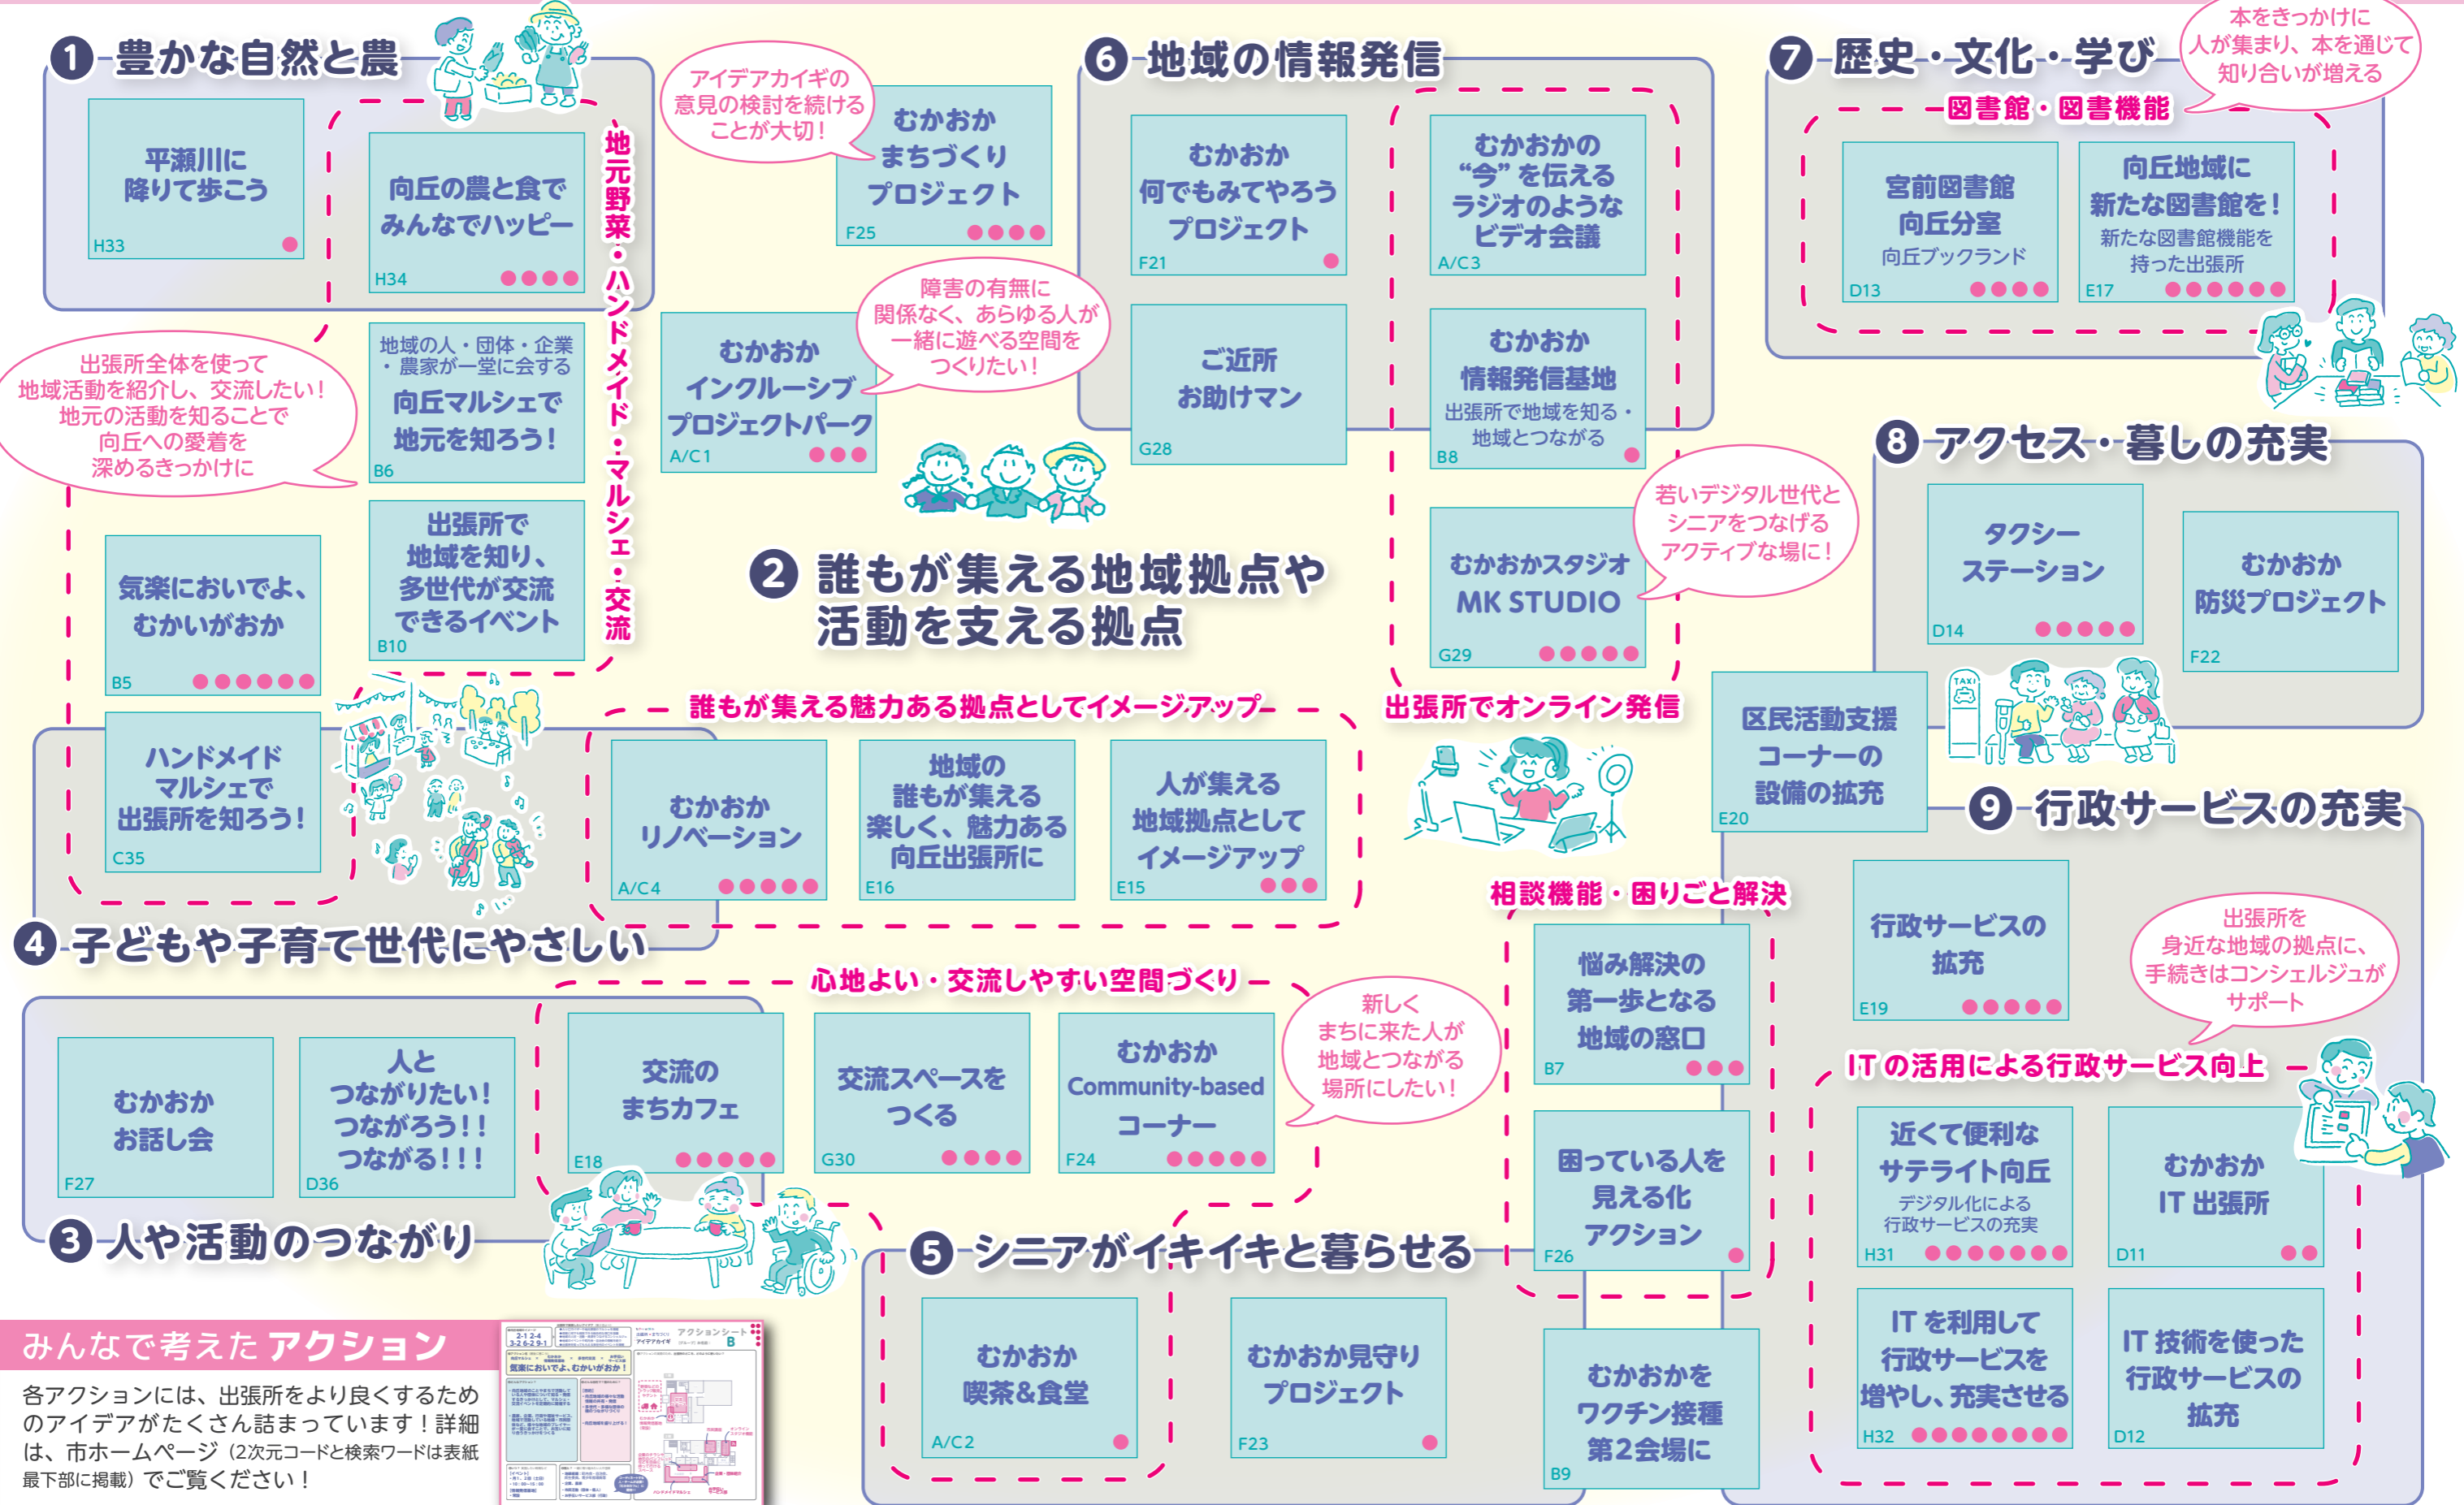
❶ 豊かな自然と農

平瀬川に降りて歩こう
H33 ●

向丘の農と食でみんなでハッピー
H34 ●●●●

地元野菜・ハンドメイド・マルシェ・交流

アイデアカイギの意見の検討を続けることが大切！

むかおかまちづくりプロジェクト
F25 ●●●●

出張所全体を使って地域活動を紹介し、交流したい！地元の活動を知ることで向丘への愛着を深めるきっかけに

地域の人・団体・企業・農家が一堂に会する
向丘マルシェで地元を知ろう！
B6

出張所で地域を知り、多世代が交流できるイベント
B10

気楽においでよ、むかいがおか
B5 ●●●●●●

むかおかインクルーシブプロジェクトパーク
A/C1 ●●●

障害の有無に関係なく、あらゆる人が一緒に遊べる空間をつくりたい！

❻ 地域の情報発信

むかおか何でもみてやろうプロジェクト
F21 ●

むかおかの“今”を伝えるラジオのようなビデオ会議
A/C3

ご近所お助けマン
G28

むかおか情報発信基地
出張所で地域を知る・地域とつながる
B8 ●

若いデジタル世代とシニアをつなげるアクティブな場に！

むかおかスタジオ MK STUDIO
G29 ●●●●●

出張所でオンライン発信

❼ 歴史・文化・学び

本をきっかけに人が集まり、本を通じて知り合いが増える

図書館・図書機能

宮前図書館向丘分室
向丘ブックランド
D13 ●●●●

向丘地域に新たな図書館を！
新たな図書館機能を持った出張所
E17 ●●●●●●

❷ 誰もが集える地域拠点や活動を支える拠点

❽ アクセス・暮しの充実

タクシーステーション
D14 ●●●●●

むかおか防災プロジェクト
F22

区民活動支援コーナーの設備の拡充
E20

誰もが集える魅力ある拠点としてイメージアップ

ハンドメイドマルシェで出張所を知ろう！
C35

むかおかリノベーション
A/C4 ●●●●●

地域の誰もが集える楽しく、魅力ある向丘出張所に
E16

人が集える地域拠点としてイメージアップ
E15 ●●●

❾ 行政サービスの充実

行政サービスの拡充
E19 ●●●●●

出張所を身近な地域の拠点に、手続きはコンシェルジュがサポート

相談機能・困りごと解決

悩み解決の第一歩となる地域の窓口
B7 ●●●

❹ 子どもや子育て世代にやさしい

心地よい・交流しやすい空間づくり

むかおかお話し会
F27

人とつながりたい！つながろう！！つながる！！！
D36

交流のまちカフェ
E18 ●●●●●

交流スペースをつくる
G30 ●●●●

むかおかCommunity-basedコーナー
F24 ●●●●●

新しくまちに来た人が地域とつながる場所にしたい！

ITの活用による行政サービス向上

近くて便利なサテライト向丘
デジタル化による行政サービスの充実
H31 ●●●●●●●

むかおかIT出張所
D11 ●●

困っている人を見える化アクション
F26 ●

❸ 人や活動のつながり

❺ シニアがイキイキと暮らせる

むかおか喫茶&食堂
A/C2 ●

むかおか見守りプロジェクト
F23 ●

むかおかをワクチン接種第2会場に
B9

ITを利用して行政サービスを増やし、充実させる
H32 ●●●●●●●

IT技術を使った行政サービスの拡充
D12

みんなで考えたアクション

各アクションには、出張所をより良くするためのアイデアがたくさん詰まっています！詳細は、市ホームページ（2次元コードと検索ワードは表紙最下部に掲載）でご覧ください！

アクションシート B
気楽においでよ、むかいがおか！
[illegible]